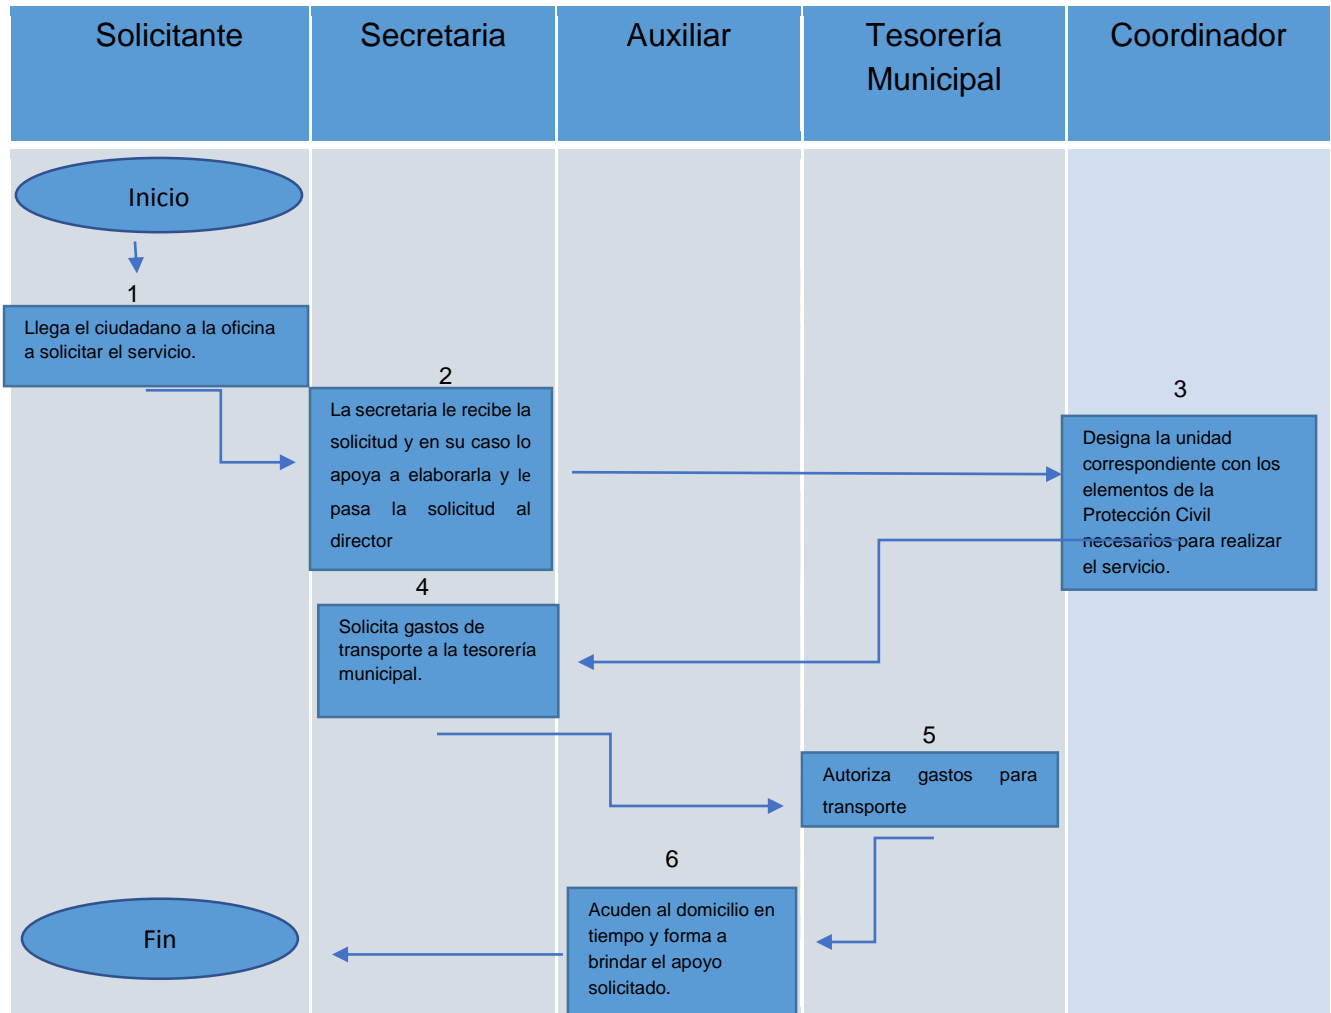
| Solicitante | Secretaria | Auxiliar | Tesorería Municipal | Coordinador |
|---|---|---|---|---|

Inicio

1

Llega el ciudadano a la oficina a solicitar el servicio.

2

La secretaria le recibe la solicitud y en su caso lo apoya a elaborarla y le pasa la solicitud al director

3

Designa la unidad correspondiente con los elementos de la Protección Civil necesarios para realizar el servicio.

4

Solicita gastos de transporte a la tesorería municipal.

5

Autoriza gastos para transporte

6

Acuden al domicilio en tiempo y forma a brindar el apoyo solicitado.

Fin